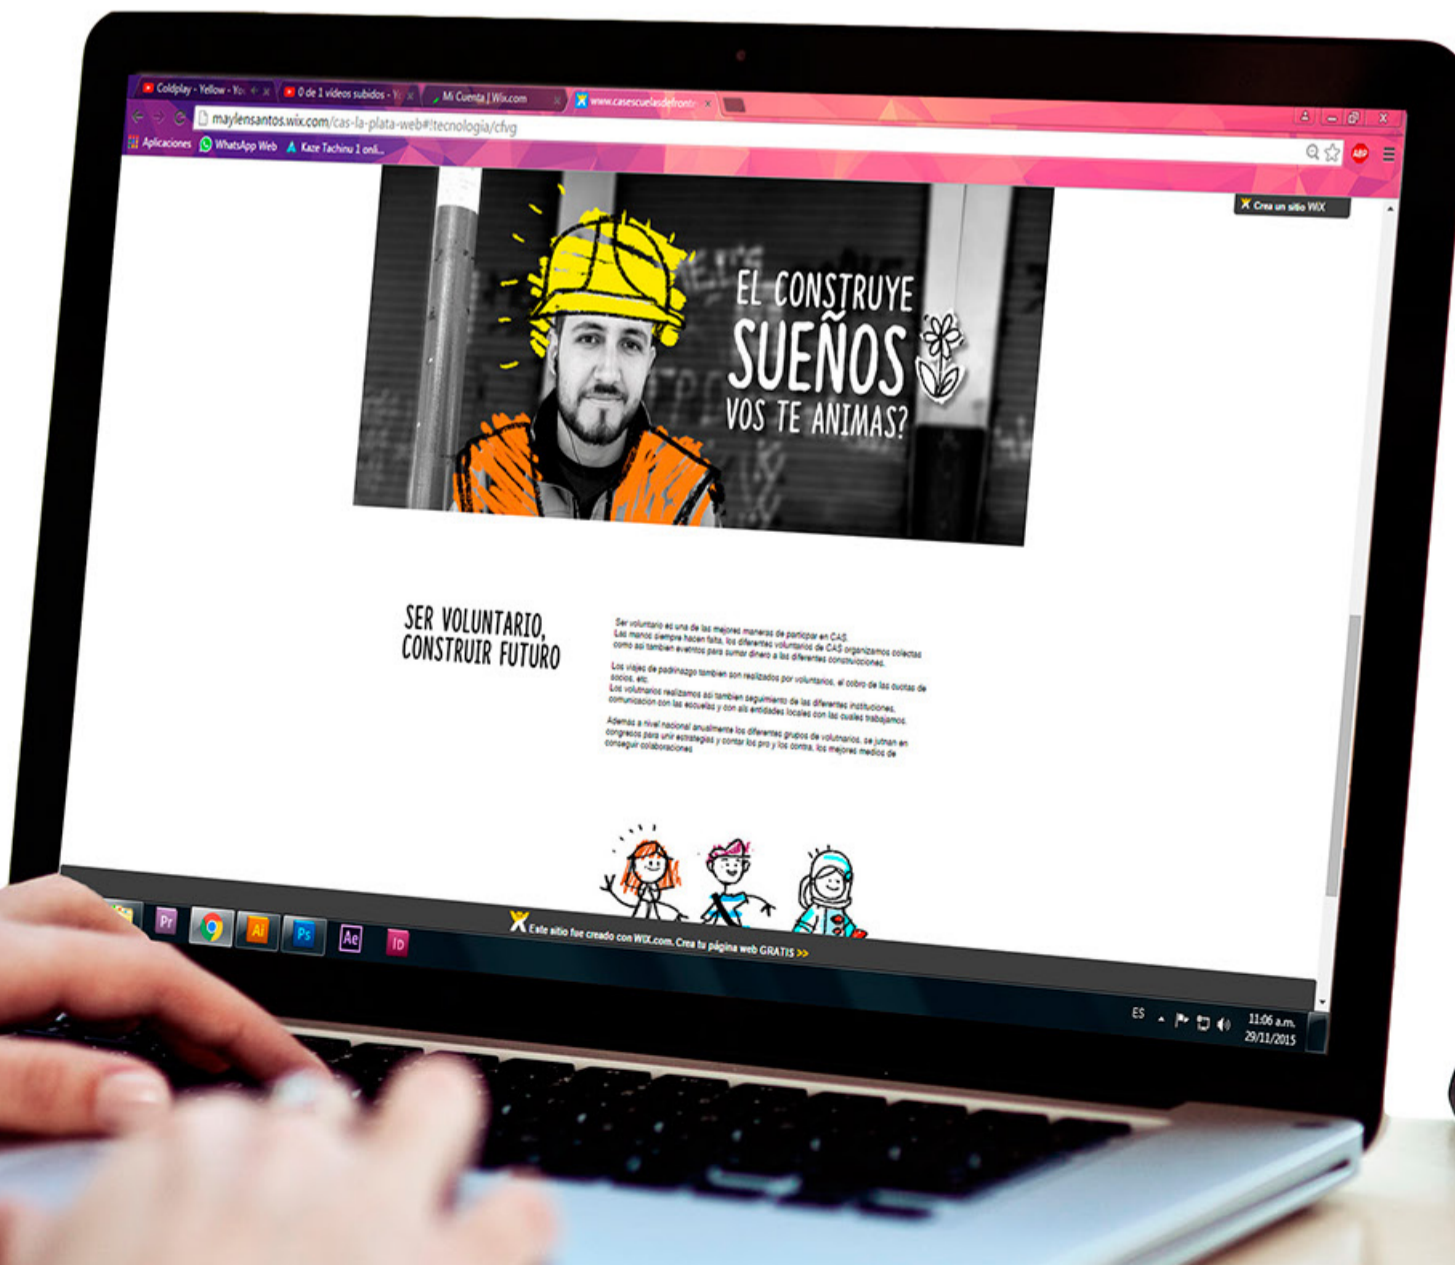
Coldplay - Yellow - You ×
0 de 1 vídeos subidos - Y ×
Mi Cuenta | Wix.com ×
www.casescuelasdefront ×

maylensantos.wix.com/cas-la-plata-web#!tecnologia/cfvg

Aplicaciones
WhatsApp Web
Kaze Tachinu 1 onli...

Crea un sitio WIX

EL CONSTRUYE
SUEÑOS
VOS TE ANIMAS?

SER VOLUNTARIO, CONSTRUIR FUTURO

Ser voluntario es una de las mejores maneras de participar en CAS. Las manos siempre hacen falta, los diferentes voluntarios de CAS organizamos colectas como asi tambien eventos para sumar dinero a las diferentes construcciones.

Los viajes de padrinazgo tambien son realizados por voluntarios, el cobro de las cuotas de socios, etc.
Los voluntarios realizamos asi tambien seguimiento de las diferentes instituciones, comunicacion con las escuelas y con ais entidades locales con las cuales trabajamos.

Ademas a nivel nacional anualmente los diferentes grupos de voluntarios, se juntan en congresos para unir estrategias y contar los pro y los contra, los mejores medios de conseguir colaboraciones

Este sitio fue creado con WIX.com. Crea tu página web GRATIS >>

Pr
Ai
Ps
Ae
Id

ES
11:06 a.m.
29/11/2015